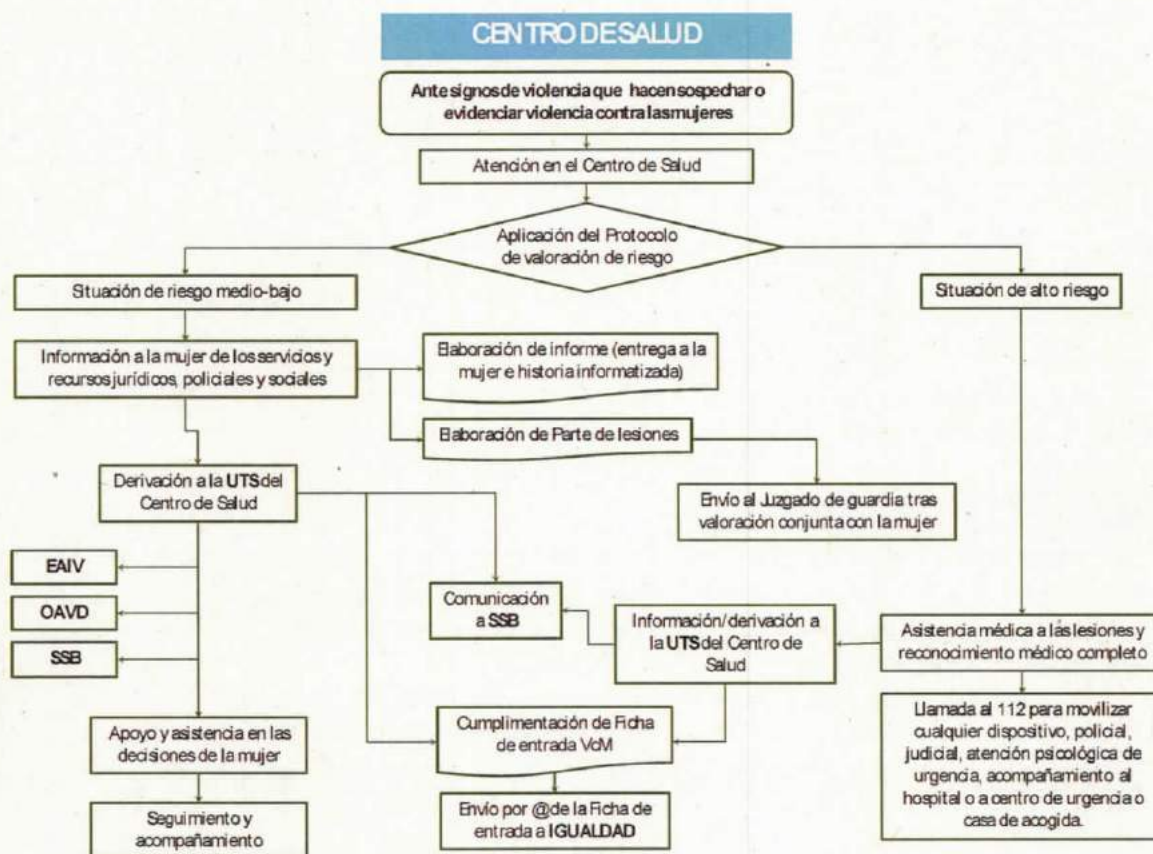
CENTRO DE SALUD

Ante signos de violencia que hacen sospechar o evidenciar violencia contra las mujeres

Atención en el Centro de Salud

Aplicación del Protocolo de valoración de riesgo

Situación de riesgo medio-bajo

Situación de alto riesgo

Información a la mujer de los servicios y recursos jurídicos, policiales y sociales

Elaboración de informe (entrega a la mujer e historia informatizada)

Elaboración de Parte de lesiones

Derivación a la UTS del Centro de Salud

Envío al Juzgado de guardia tras valoración conjunta con la mujer

EAIV

OAVD

SSB

Comunicación a SSB

Información/derivación a la UTS del Centro de Salud

Asistencia médica a las lesiones y reconocimiento médico completo

Llamada al 112 para movilizar cualquier dispositivo, policial, judicial, atención psicológica de urgencia, acompañamiento al hospital o a centro de urgencia o casa de acogida.

Apoyo y asistencia en las decisiones de la mujer

Cumplimentación de Ficha de entrada VdM

Seguimiento y acompañamiento

Envío por @ de la Ficha de entrada a IGUALDAD